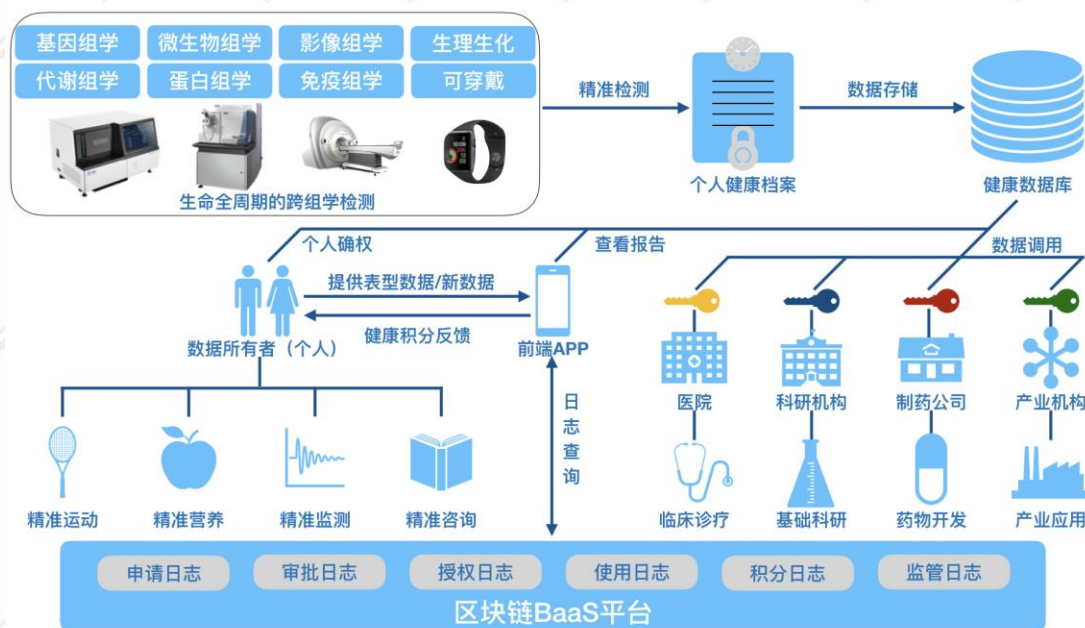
基因组学
微生物组学
影像组学
生理生化
代谢组学
蛋白组学
免疫组学
可穿戴
生命全周期的跨组学检测

精准检测
个人健康档案
数据存储
健康数据库

个人确权
查看报告
数据调用

提供表型数据/新数据
健康积分反馈
数据所有者（个人）
前端APP

日志查询

医院
科研机构
制药公司
产业机构

临床诊疗
基础科研
药物开发
产业应用

精准运动
精准营养
精准监测
精准咨询

申请日志
审批日志
授权日志
使用日志
积分日志
监管日志
区块链BaaS平台